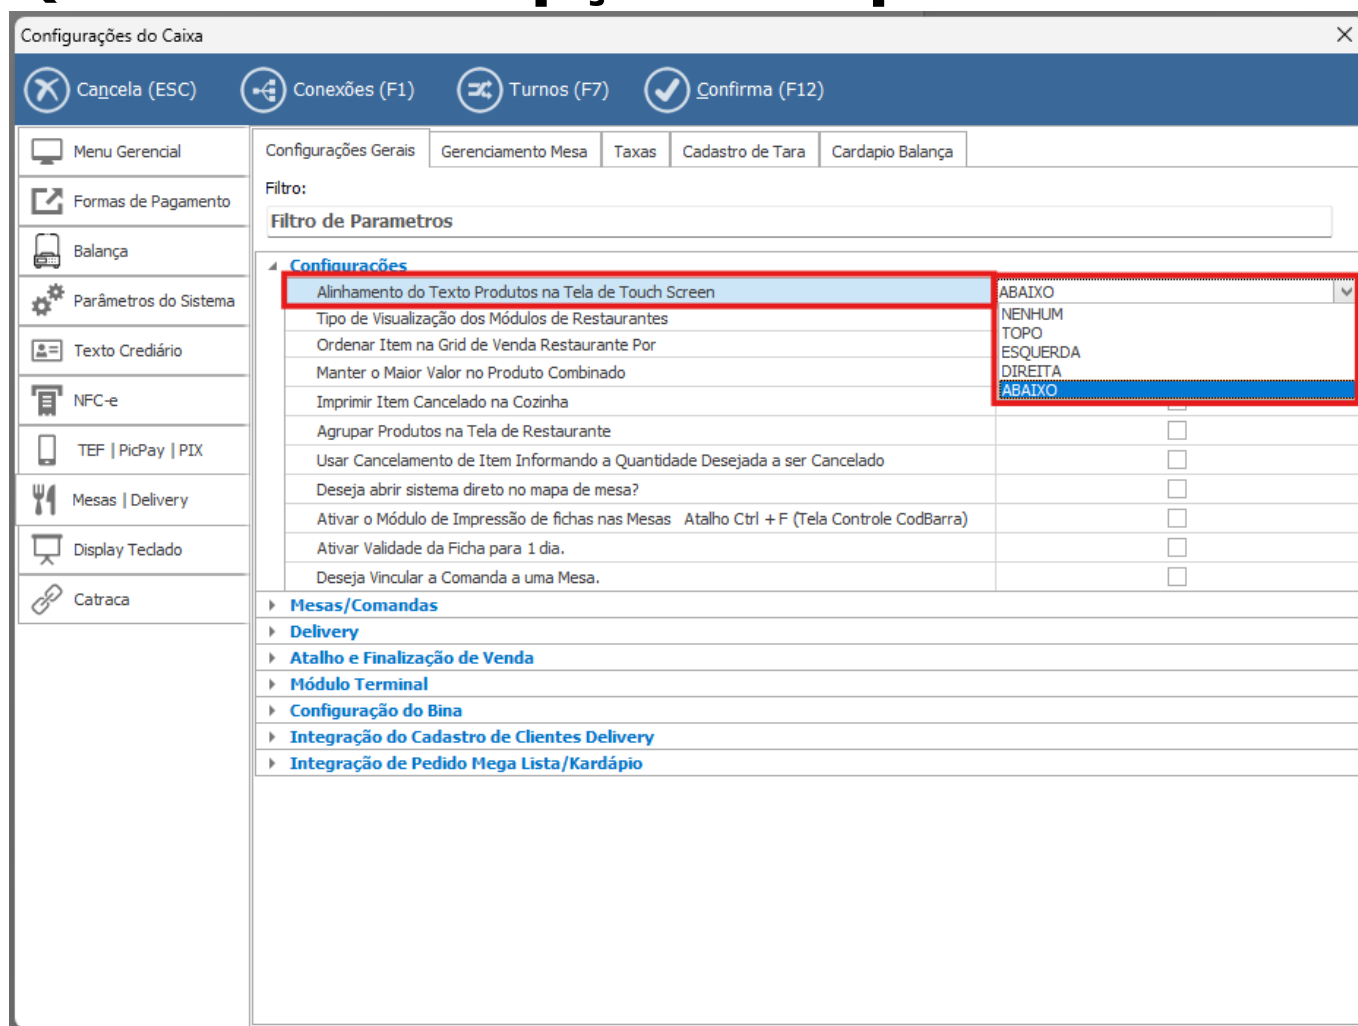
Configurações do Caixa

Cancela (ESC)
Conexões (F1)
Turnos (F7)
Confirma (F12)

Menu Gerencial
Formas de Pagamento
Balança
Parâmetros do Sistema
Texto Crediário
NFC-e
TEF | PicPay | PIX
Mesas | Delivery
Display Teclado
Catraca

Configurações Gerais
Gerenciamento Mesa
Taxas
Cadastro de Tara
Cardapio Balança

Filtro:
Filtro de Parametros

Configurações
Alinhamento do Texto Produtos na Tela de Touch Screen | ABAIXO
NENHUM
TOPO
ESQUERDA
DIREITA
ABAIXO
Tipo de Visualização dos Módulos de Restaurantes
Ordenar Item na Grid de Venda Restaurante Por
Manter o Maior Valor no Produto Combinado
Imprimir Item Cancelado na Cozinha
Agrupar Produtos na Tela de Restaurante
Usar Cancelamento de Item Informando a Quantidade Desejada a ser Cancelado
Deseja abrir sistema direto no mapa de mesa?
Ativar o Módulo de Impressão de fichas nas Mesas Atalho Ctrl + F (Tela Controle CodBarra)
Ativar Validade da Ficha para 1 dia.
Deseja Vincular a Comanda a uma Mesa.
Mesas/Comandas
Delivery
Atalho e Finalização de Venda
Módulo Terminal
Configuração do Bina
Integração do Cadastro de Clientes Delivery
Integração de Pedido Mega Lista/Kardápio